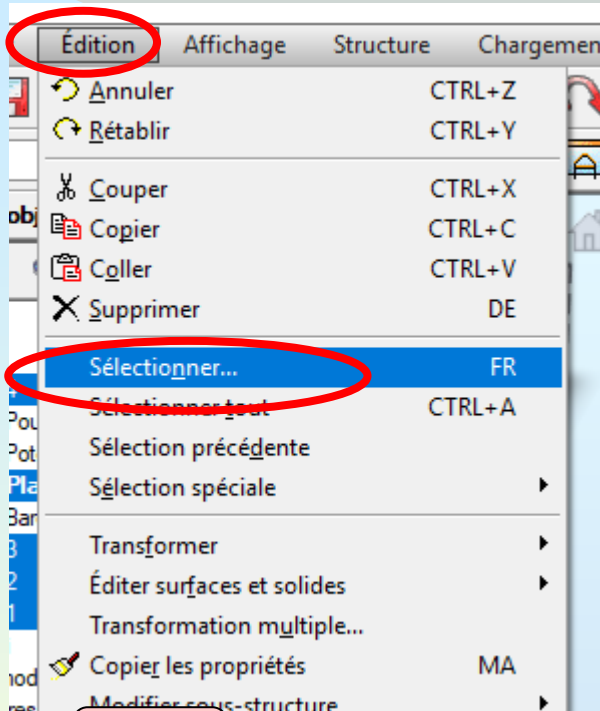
Édition Affichage Structure Chargemen

Annuler CTRL+Z
Rétablir CTRL+Y
Couper CTRL+X
Copier CTRL+C
Coller CTRL+V
Supprimer DE
Sélectionner... FR
Sélectionner tout CTRL+A
Sélection précédente
Sélection spéciale
Transformer
Éditer surfaces et solides
Transformation multiple...
Copier les propriétés MA
Modifier sous-structure

obj
Pou
Pot
Pla
Bar
3
2
1
mod
res